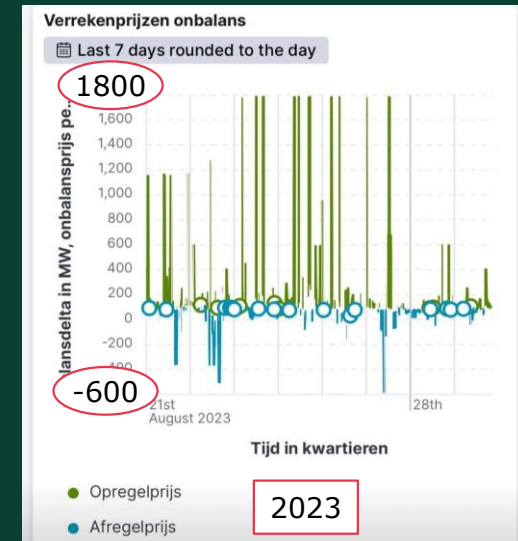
Verrekenprijzen onbalans

Last 7 days rounded to the day

1800
1,600
1,400
1,200
1,000
800
600
400
200
0
-200
-400
-600

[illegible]ansdelta in MW, onbalansprijs pe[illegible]

21st
August 2023
28th

Tijd in kwartieren

Opregelprijs
Afregelprijs

2023